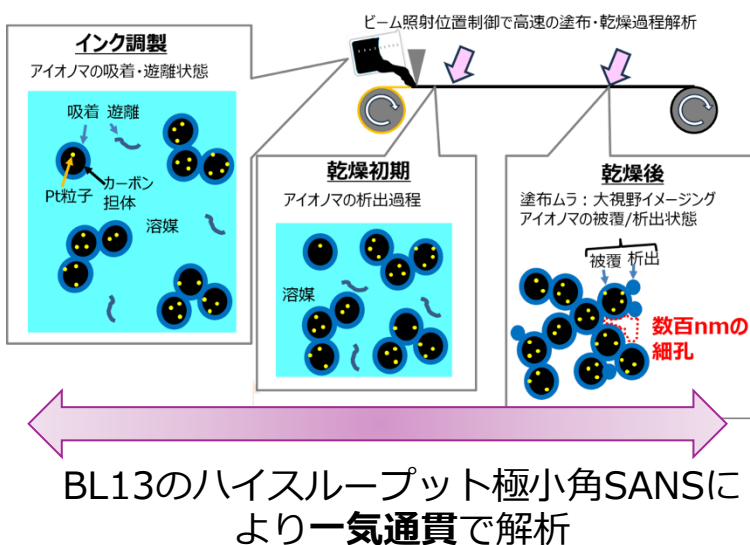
ビーム照射位置制御で高速の塗布・乾燥過程解析

インク調製
アイオノマの吸着・遊離状態
吸着
遊離
Pt粒子
カーボン担体
溶媒

乾燥初期
アイオノマの析出過程
溶媒

乾燥後
塗布ムラ：大視野イメージング
アイオノマの被覆/析出状態
被覆
析出
数百nmの細孔

BL13のハイスループット極小角SANSにより一気通貫で解析